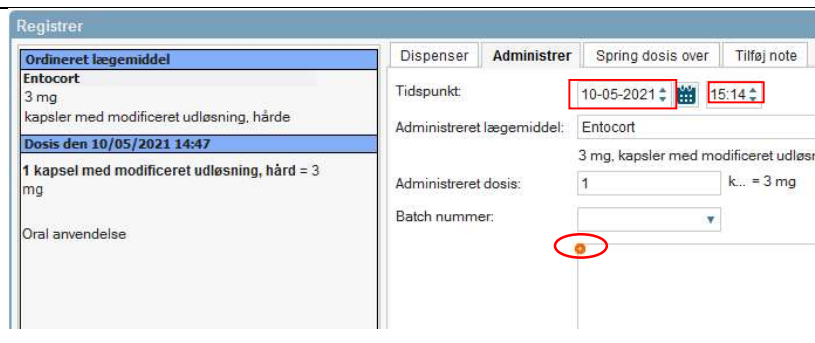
Registrer

Ordineret lægemiddel
Entocort
3 mg
kapsler med modificeret udløsning, hårde

Dosis den 10/05/2021 14:47
1 kapsel med modificeret udløsning, hård = 3 mg

Oral anvendelse

Dispenser | Administrer | Spring dosis over | Tilføj note

Tidspunkt: 10-05-2021 15:14
Administreret lægemiddel: Entocort
3 mg, kapsler med modificeret udløs
Administreret dosis: 1 k... = 3 mg
Batch nummer: